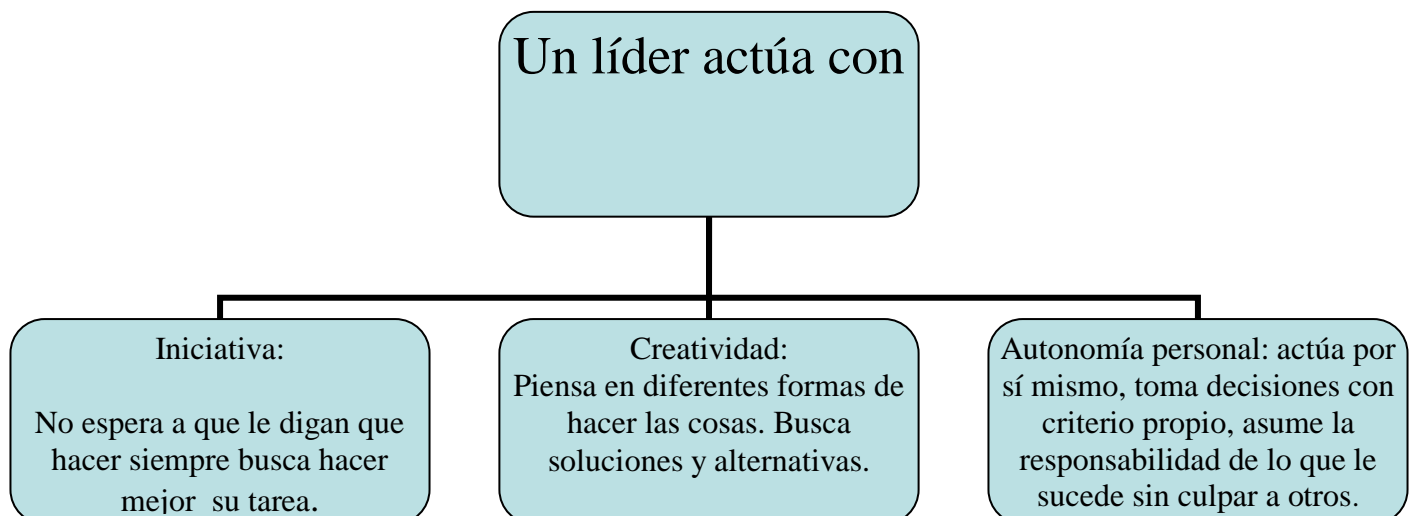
Un líder actúa con

Iniciativa:

No espera a que le digan que hacer siempre busca hacer mejor su tarea.

Creatividad:
Piensa en diferentes formas de hacer las cosas. Busca soluciones y alternativas.

Autonomía personal: actúa por sí mismo, toma decisiones con criterio propio, asume la responsabilidad de lo que le sucede sin culpar a otros.